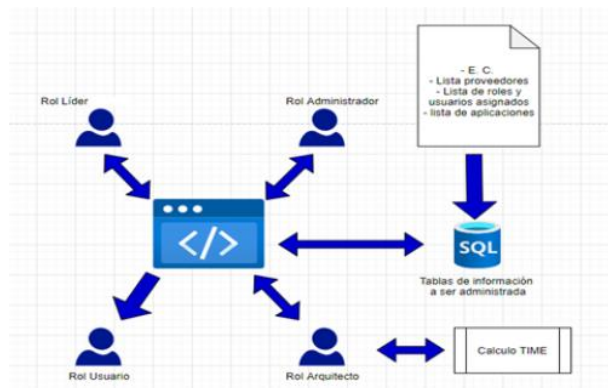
- E. C.
- Lista proveedores
- Lista de roles y usuarios asignados
- lista de aplicaciones

Rol Líder

Rol Administrador

</>

SQL

Tablas de información a ser administrada

Rol Usuario

Rol Arquitecto

Calculo TIME